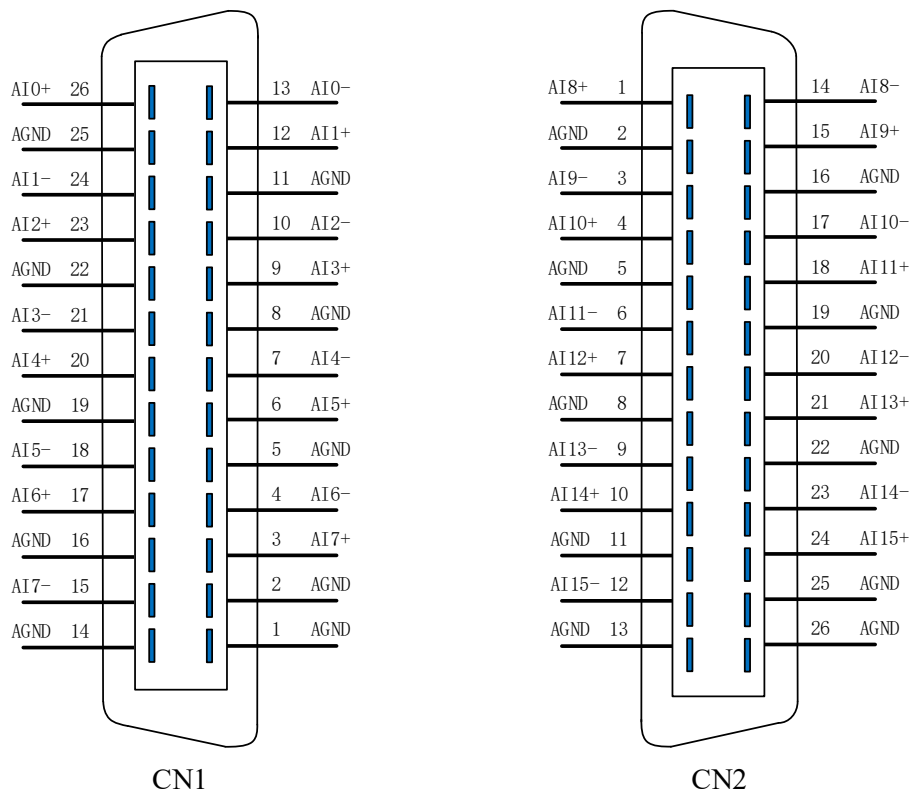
AI0+ 26
AGND 25
AI1- 24
AI2+ 23
AGND 22
AI3- 21
AI4+ 20
AGND 19
AI5- 18
AI6+ 17
AGND 16
AI7- 15
AGND 14

13 AI0-
12 AI1+
11 AGND
10 AI2-
9 AI3+
8 AGND
7 AI4-
6 AI5+
5 AGND
4 AI6-
3 AI7+
2 AGND
1 AGND

CN1

AI8+ 1
AGND 2
AI9- 3
AI10+ 4
AGND 5
AI11- 6
AI12+ 7
AGND 8
AI13- 9
AI14+ 10
AGND 11
AI15- 12
AGND 13

14 AI8-
15 AI9+
16 AGND
17 AI10-
18 AI11+
19 AGND
20 AI12-
21 AI13+
22 AGND
23 AI14-
24 AI15+
25 AGND
26 AGND

CN2